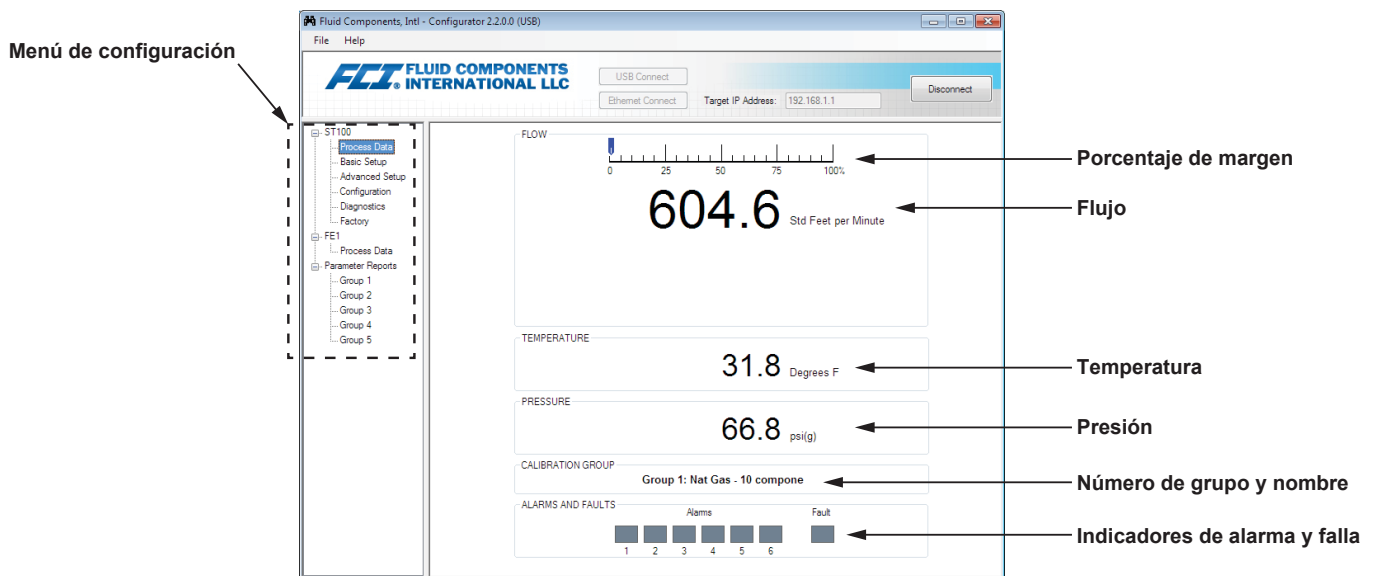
Menú de configuración

Fluid Components, Intl - Configurator 2.2.0.0 (USB)

File Help

FCI FLUID COMPONENTS INTERNATIONAL LLC

USB Connect

Ethernet Connect

Target IP Address: 192.168.1.1

Disconnect

ST100
Process Data
Basic Setup
Advanced Setup
Configuration
Diagnostics
Factory
FE1
Process Data
Parameter Reports
Group 1
Group 2
Group 3
Group 4
Group 5

FLOW

0 25 50 75 100%

604.6 Std Feet per Minute

TEMPERATURE

31.8 Degrees F

PRESSURE

66.8 psi(g)

CALIBRATION GROUP

Group 1: Nat Gas - 10 compone

ALARMS AND FAULTS

Alarms

Fault

1 2 3 4 5 6

Porcentaje de margen

Flujo

Temperatura

Presión

Número de grupo y nombre

Indicadores de alarma y falla